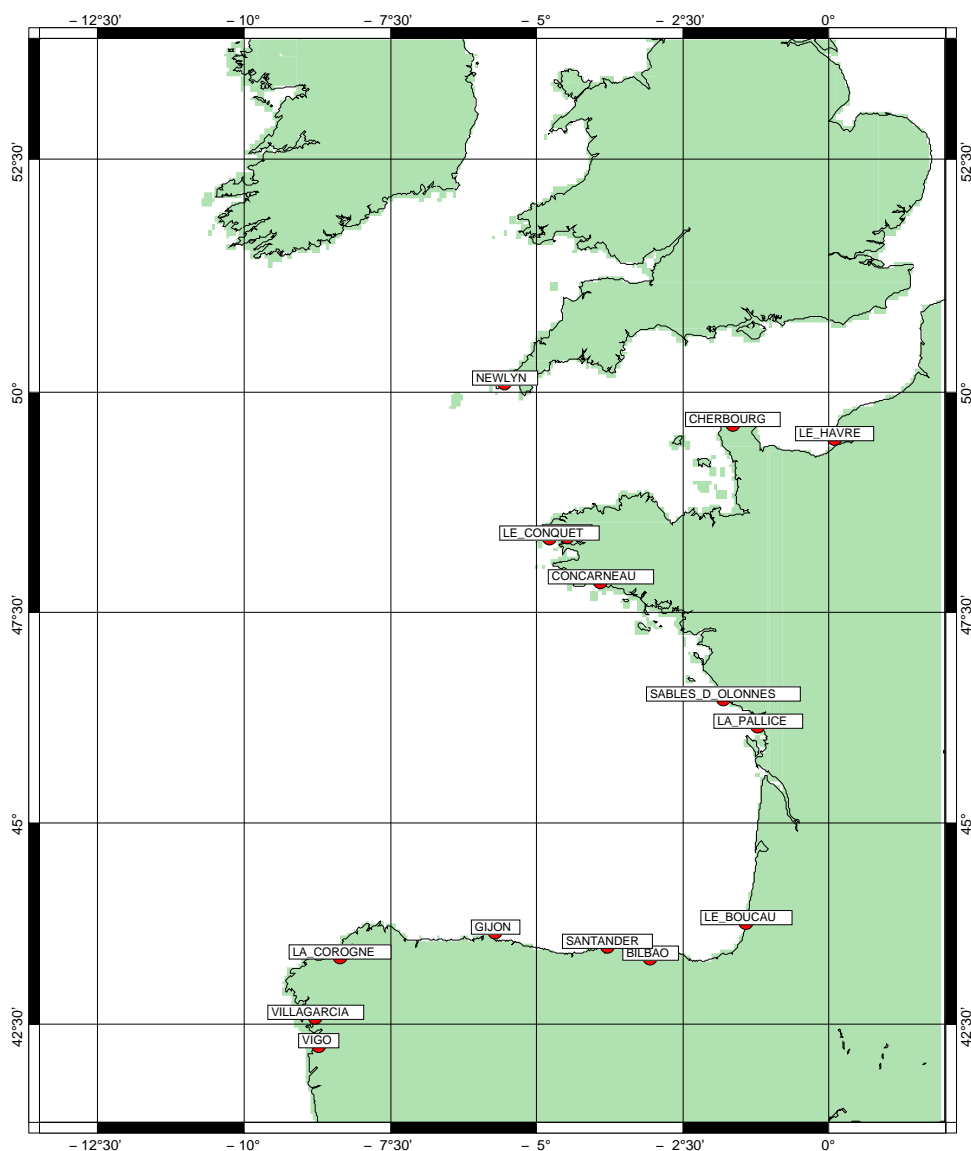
– 12°30'
– 10°
– 7°30'
– 5°
– 2°30'
0°

52°30'
50°
47°30'
45°
42°30'

52°30'
50°
47°30'
45°
42°30'

NEWLYN
CHERBOURG
LE_HAVRE
LE_CONQUET
CONCARNEAU
SABLES_D_OLONNES
LA_PALLICE
LE_BOUCAU
GIJON
SANTANDER
BILBAO
LA_COROGNE
VILLAGARCIA
VIGO

– 12°30'
– 10°
– 7°30'
– 5°
– 2°30'
0°